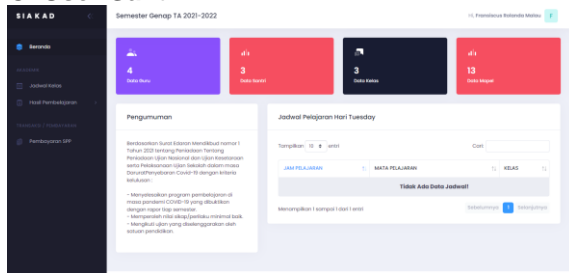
SIAKAD

Beranda

AKADEMIK

Jadwal Kelas

Hasil Pembelajaran

KEUANGAN / PEMBAYARAN

Pembayaran SPP

Semester Genap TA 2021-2022

Hi, Fransiskus Rolando Mateu

4
Data Guru

3
Data Santri

3
Data Kelas

13
Data Mapel

Pengumuman

Berdasarkan Surat Edaran Mendikbud nomor 1 Tahun 2021 tentang Peniadaan Ujian Nasional dan Ujian Kesetaraan serta Pelaksanaan Ujian Sekolah dalam masa Darurat Penyebaran Covid-19 dengan kriteria kelulusan :

- Menyelesaikan program pembelajaran di masa pandemi COVID-19 yang dibuktikan dengan rapor tiap semester.
- Memperoleh nilai sikap/perilaku minimal baik.
- Mengikuti ujian yang diselenggarakan oleh satuan pendidikan.

Jadwal Pelajaran Hari Tuesday

Tampilkan 10 entri

Cari:

| JAM PELAJARAN | MATA PELAJARAN | KELAS |
|---|---|---|
| Tidak Ada Data Jadwal! | | |

Menampilkan 1 sampai 1 dari 1 entri

Sebelumnya 1 Selanjutnya